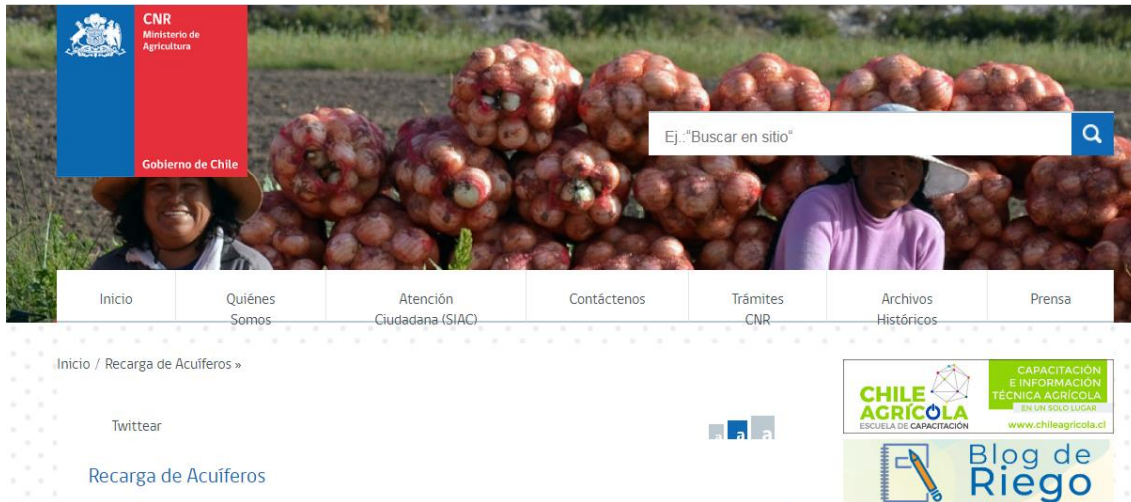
CNR
Ministerio de Agricultura

Gobierno de Chile

Ej.:"Buscar en sitio"

Inicio | Quiénes Somos | Atención Ciudadana (SIAC) | Contáctenos | Trámites CNR | Archivos Históricos | Prensa

Inicio / Recarga de Acuíferos »

Twittear

a a a

Recarga de Acuíferos

CHILE AGRÍCOLA
ESCUELA DE CAPACITACIÓN
CAPACITACIÓN E INFORMACIÓN TÉCNICA AGRÍCOLA
EN UN SOLO LUGAR
www.chileagricola.cl

Blog de Riego